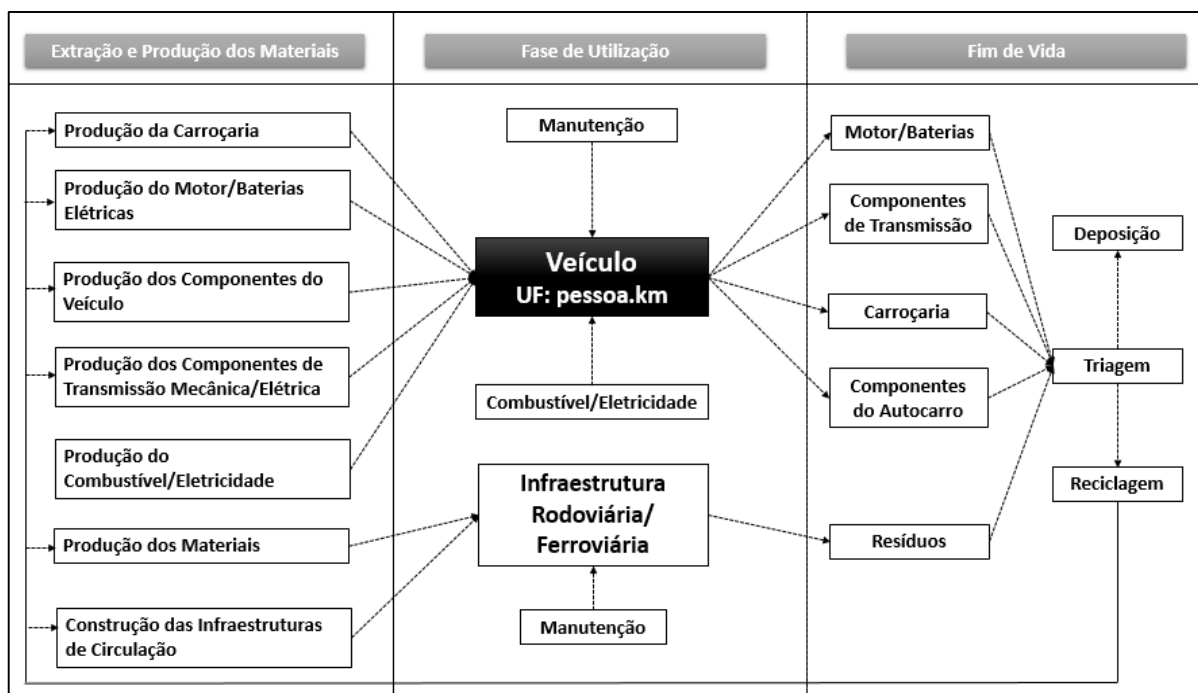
Extração e Produção dos Materiais

Produção da Carroçaria

Produção do Motor/Baterias Elétricas

Produção dos Componentes do Veículo

Produção dos Componentes de Transmissão Mecânica/Elétrica

Produção do Combustível/Eletricidade

Produção dos Materiais

Construção das Infraestruturas de Circulação

Fase de Utilização

Manutenção

Veículo
UF: pessoa.km

Combustível/Eletricidade

Infraestrutura Rodoviária/ Ferroviária

Manutenção

Fim de Vida

Motor/Baterias

Componentes de Transmissão

Carroçaria

Componentes do Autocarro

Resíduos

Deposição

Triagem

Reciclagem